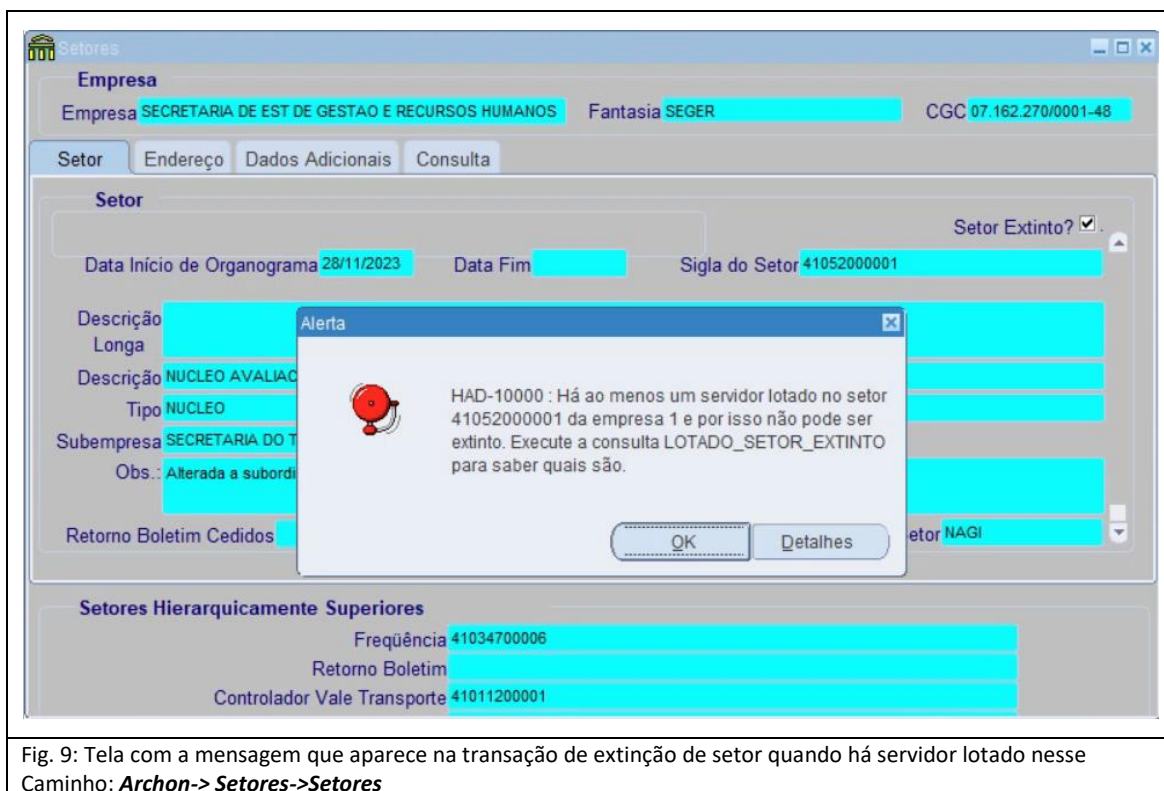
Setores

Empresa

Empresa SECRETARIA DE EST DE GESTAO E RECURSOS HUMANOS Fantasia SEGER CGC 07.162.270/0001-48

Setor Endereço Dados Adicionais Consulta

Setor

Setor Extinto? ☑

Data Início de Organograma 28/11/2023 Data Fim Sigla do Setor 41052000001

Descrição Longa

Descrição NUCLEO AVALIAC

Tipo NUCLEO

Subempresa SECRETARIA DO T

Obs.: Alterada a subordi

Retorno Boletim Cedidos

etor NAGI

Alerta

HAD-10000 : Há ao menos um servidor lotado no setor 41052000001 da empresa 1 e por isso não pode ser extinto. Execute a consulta LOTADO_SETOR_EXTINTO para saber quais são.

OK Detalhes

Setores Hierarquicamente Superiores

Freqüência 41034700006

Retorno Boletim

Controlador Vale Transporte 41011200001

Fig. 9: Tela com a mensagem que aparece na transação de extinção de setor quando há servidor lotado nesse
Caminho: ***Archon-> Setores->Setores***